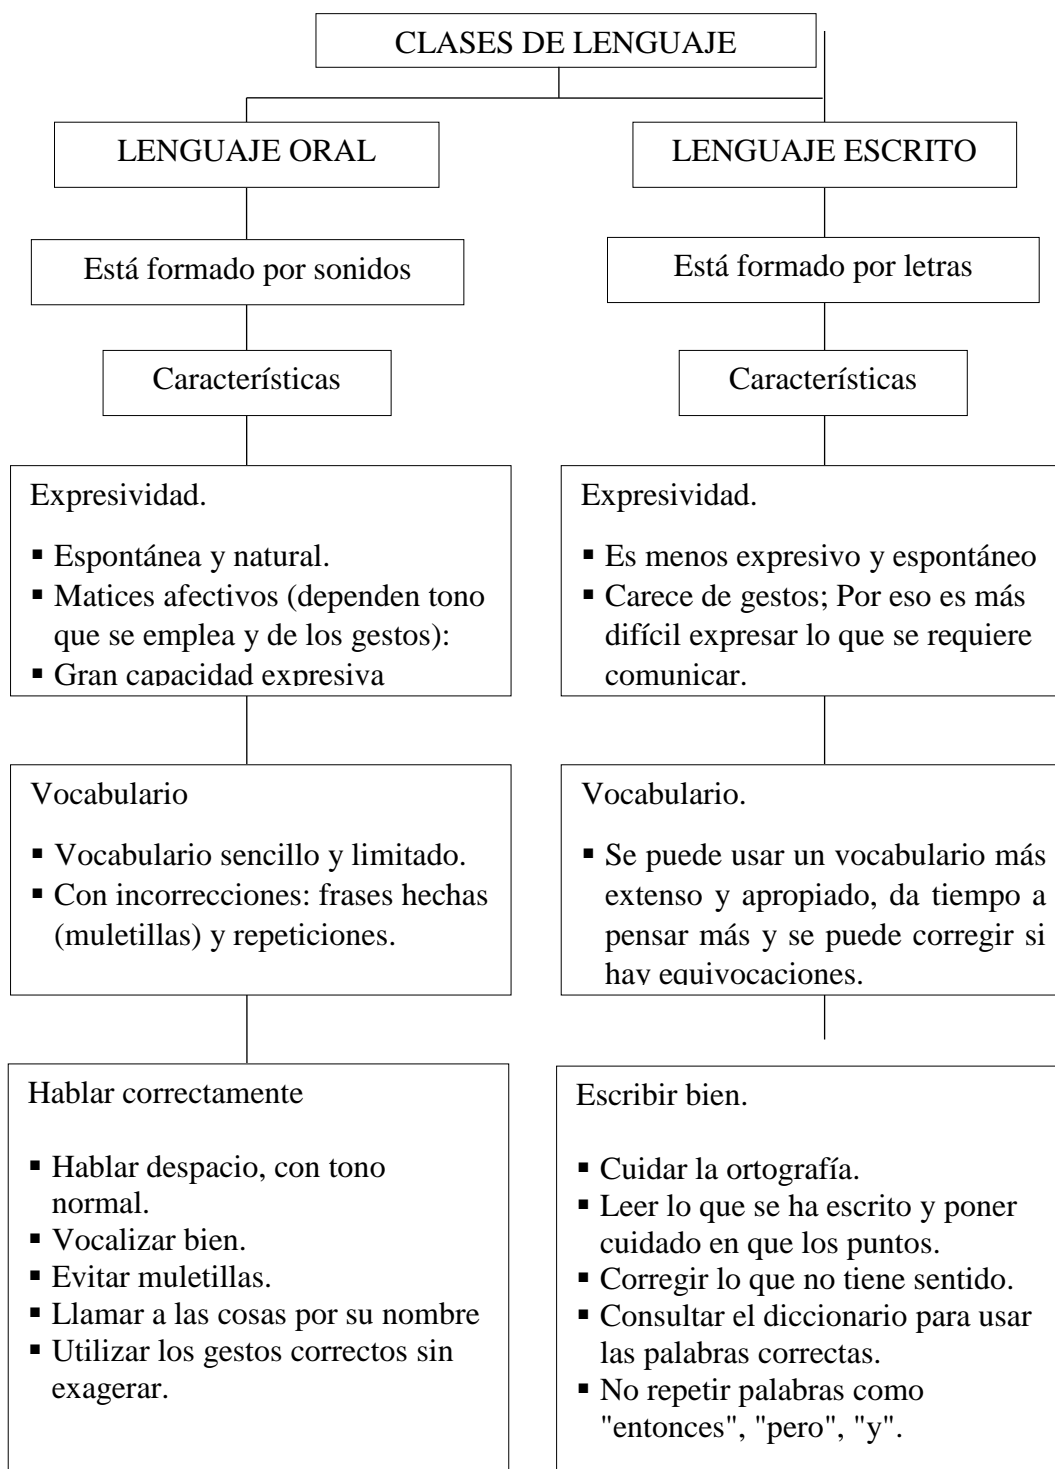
CLASES DE LENGUAJE

LENGUAJE ORAL

Está formado por sonidos

Características

Expresividad.

- Espontánea y natural.
- Matices afectivos (dependen tono que se emplea y de los gestos):
- Gran capacidad expresiva

Vocabulario

- Vocabulario sencillo y limitado.
- Con incorrecciones: frases hechas (muletillas) y repeticiones.

Hablar correctamente

- Hablar despacio, con tono normal.
- Vocalizar bien.
- Evitar muletillas.
- Llamar a las cosas por su nombre
- Utilizar los gestos correctos sin exagerar.

LENGUAJE ESCRITO

Está formado por letras

Características

Expresividad.

- Es menos expresivo y espontáneo
- Carece de gestos; Por eso es más difícil expresar lo que se requiere comunicar.

Vocabulario.

- Se puede usar un vocabulario más extenso y apropiado, da tiempo a pensar más y se puede corregir si hay equivocaciones.

Escribir bien.

- Cuidar la ortografía.
- Leer lo que se ha escrito y poner cuidado en que los puntos.
- Corregir lo que no tiene sentido.
- Consultar el diccionario para usar las palabras correctas.
- No repetir palabras como "entonces", "pero", "y".